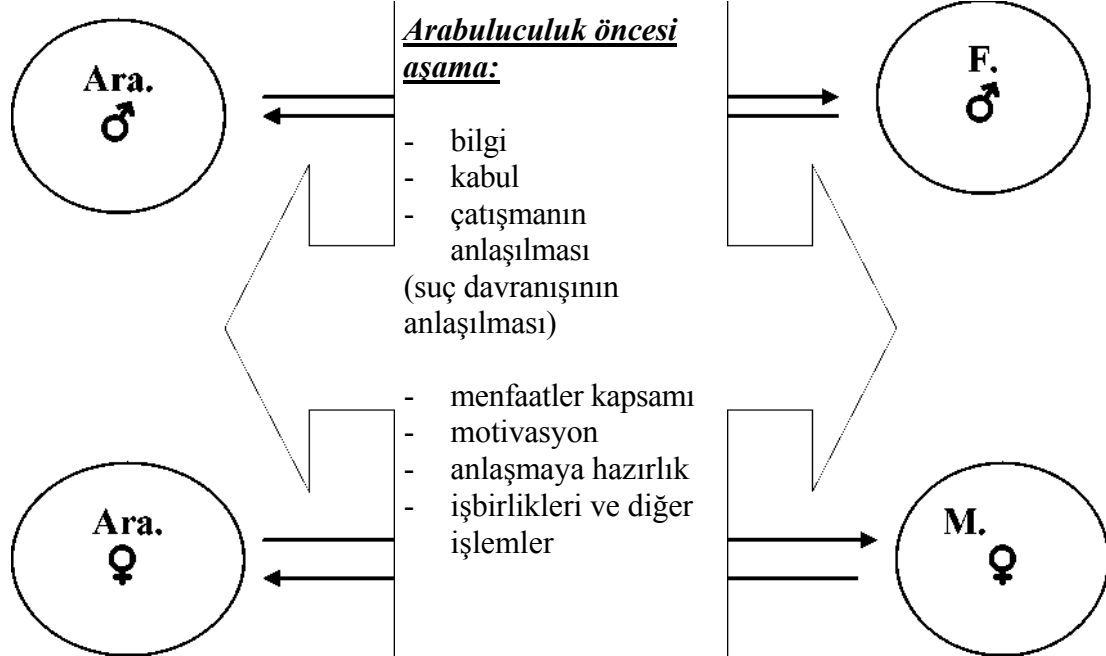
Ara. ♂

Arabuluculuk öncesi aşama:

- bilgi
- kabul
- çatışmanın anlaşılması
(suç davranışının anlaşılması)

- menfaatler kapsamı
- motivasyon
- anlaşmaya hazırlık
- işbirlikleri ve diğer işlemler

F. ♂

Ara. ♀

M. ♀